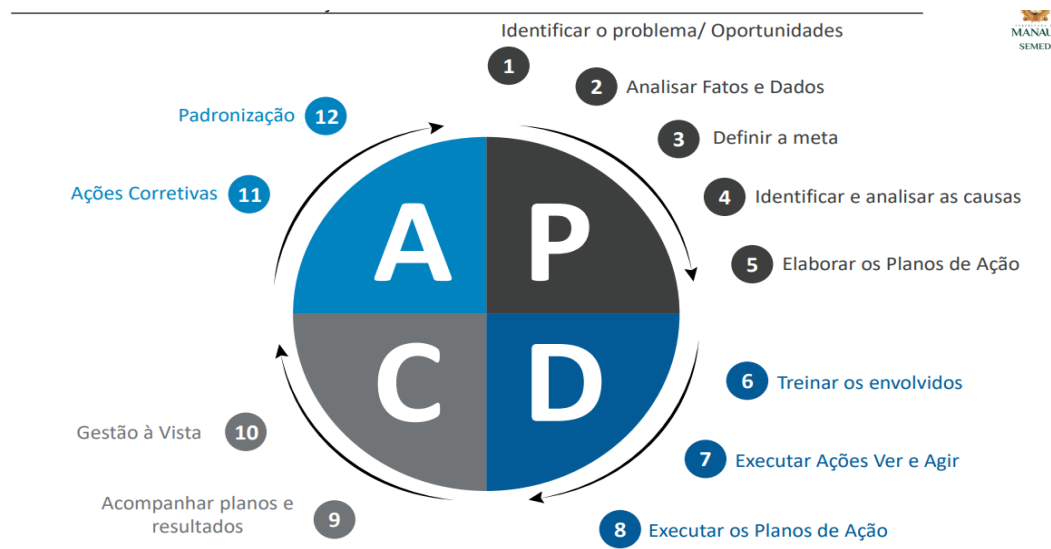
MANAU
SEMED

Identificar o problema/ Oportunidades
1
2 Analisar Fatos e Dados
3 Definir a meta
4 Identificar e analisar as causas
5 Elaborar os Planos de Ação
6 Treinar os envolvidos
7 Executar Ações Ver e Agir
8 Executar os Planos de Ação
Acompanhar planos e resultados 9
Gestão à Vista 10
Ações Corretivas 11
Padronização 12

A P
C D